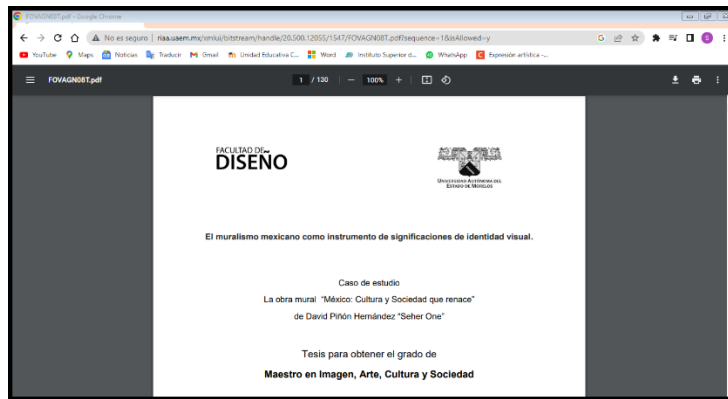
FOVAGN08T.pdf - Google Chrome

No es seguro | riaa.uaem.mx/xmlui/bitstream/handle/20.500.12055/1547/FOVAGN08T.pdf?sequence=1&isAllowed=y

YouTube Maps Noticias Traducir Gmail Unidad Educativa C... Word Instituto Superior d... WhatsApp Expresión artística -...

FOVAGN08T.pdf 1 / 130 — 100% +

FACULTAD DE DISEÑO

UNIVERSIDAD AUTÓNOMA DEL ESTADO DE MORELOS

El muralismo mexicano como instrumento de significaciones de identidad visual.

Caso de estudio

La obra mural "México: Cultura y Sociedad que renace"

de David Piñón Hernández "Seher One"

Tesis para obtener el grado de

Maestro en Imagen, Arte, Cultura y Sociedad